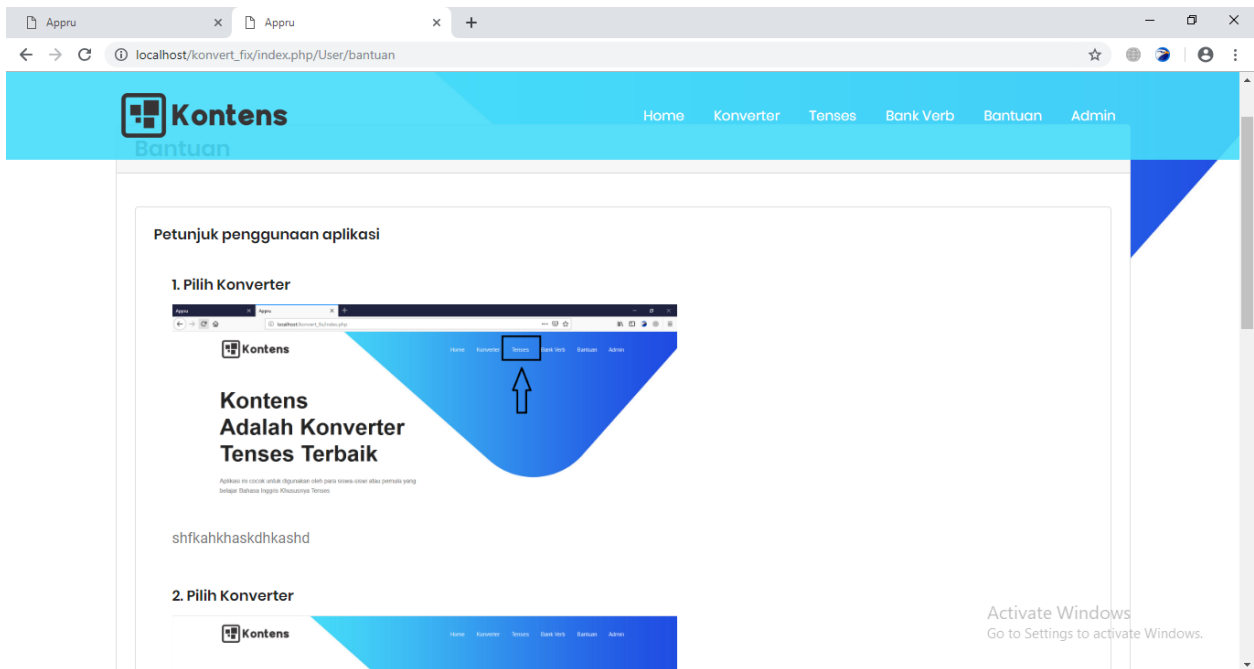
Appru
Appru
localhost/konvert_fix/index.php/User/bantuan

Kontens
Home Konverter Tenses Bank Verb Bantuan Admin

Bantuan

Petunjuk penggunaan aplikasi

1. Pilih Konverter

Appru Appru
localhost/konvert_fix/index.php
Kontens
Home Konverter Tenses Bank Verb Bantuan Admin

Kontens
Adalah Konverter
Tenses Terbaik

Aplikasi ini cocok untuk digunakan oleh para siswa-siswi atau pemula yang belajar Bahasa Inggris Khususnya Tenses

shfkahkhaskdhkashd

2. Pilih Konverter

Kontens
Home Konverter Tenses Bank Verb Bantuan Admin

Activate Windows
Go to Settings to activate Windows.